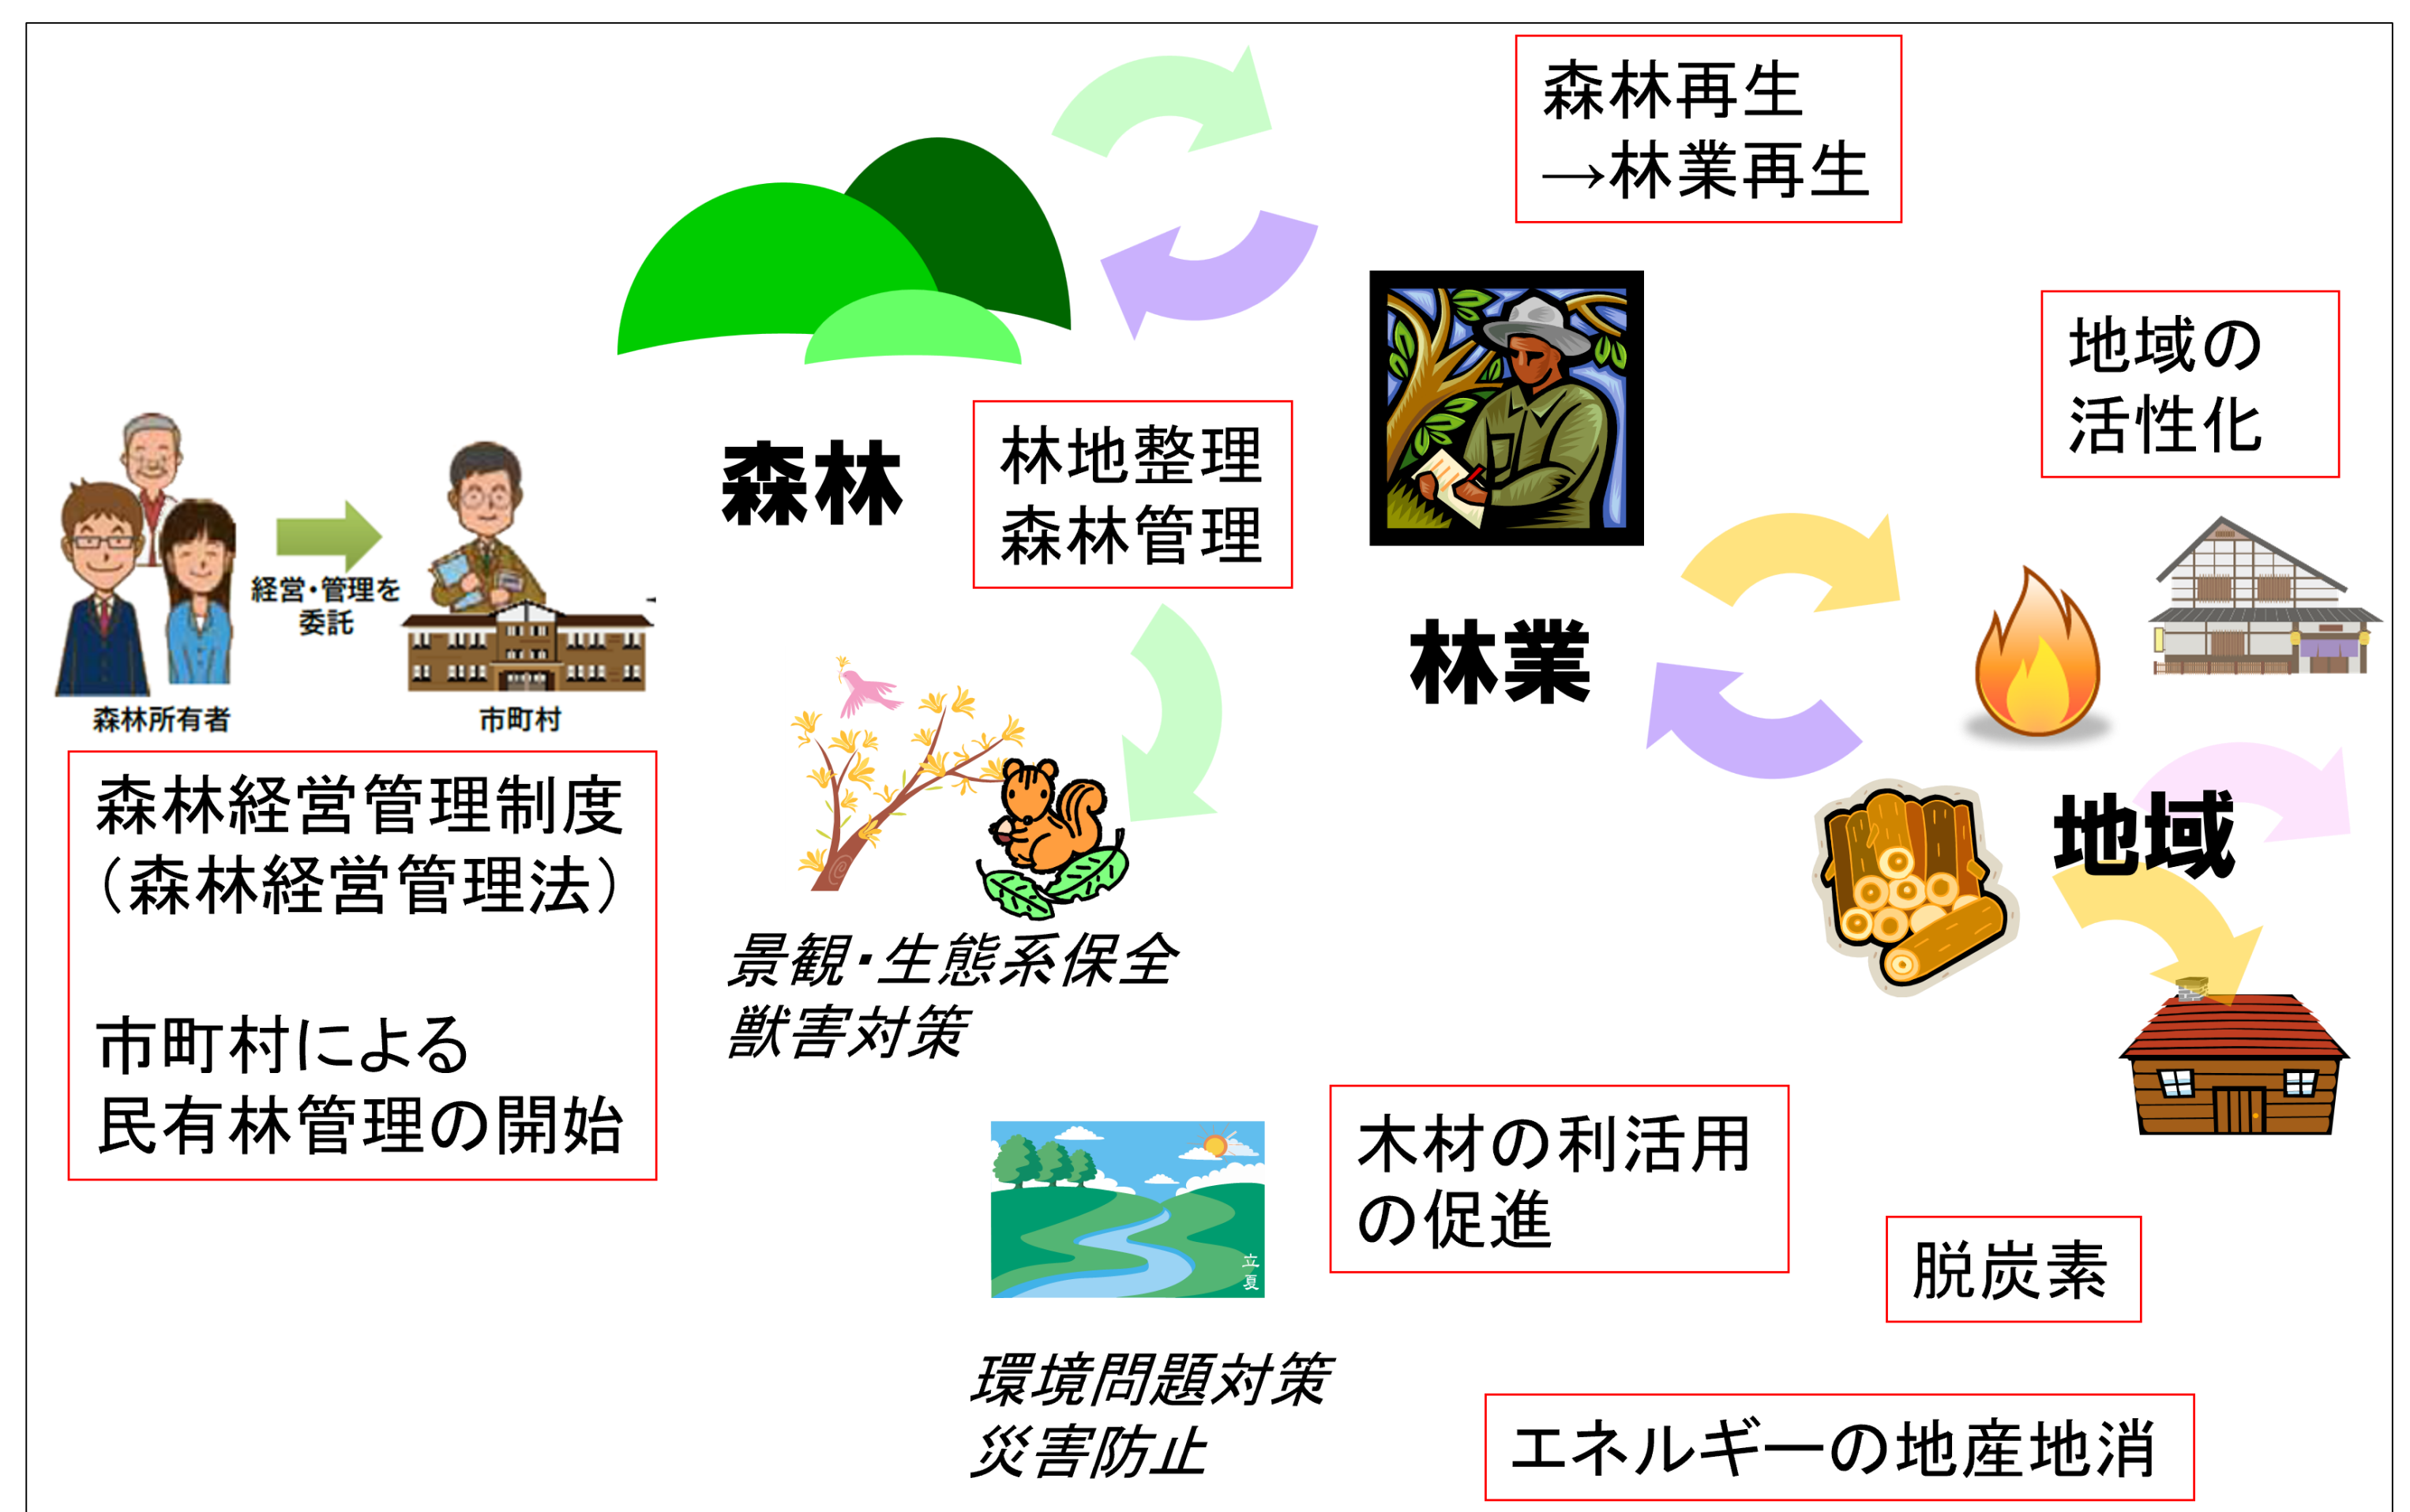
森林再生
→林業再生

森林

林地整理
森林管理

地域の
活性化

経営・管理を
委託

森林所有者

市町村

林業

森林経営管理制度
（森林経営管理法）

市町村による
民有林管理の開始

景観・生態系保全
獣害対策

地域

木材の利活用
の促進

立
夏

脱炭素

環境問題対策
災害防止

エネルギーの地産地消